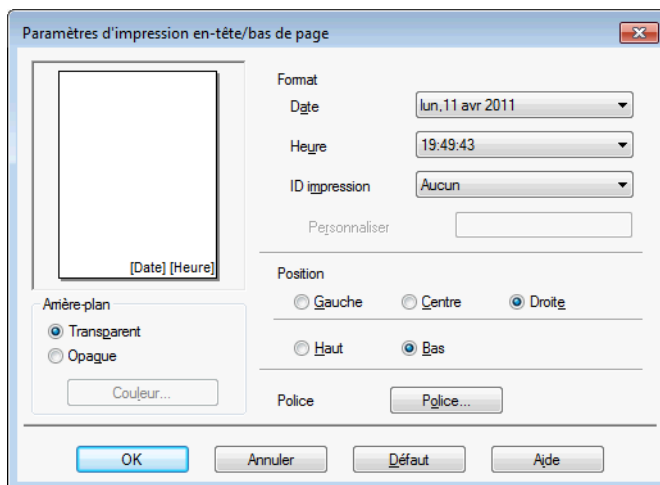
Paramètres d'impression en-tête/bas de page

[Date] [Heure]

Arrière-plan
Transparent
Opaque
Couleur...

Format
Date lun,11 avr 2011
Heure 19:49:43
ID impression Aucun
Personnaliser

Position
Gauche
Centre
Droite

Haut
Bas

Police Police...

OK
Annuler
Défaut
Aide